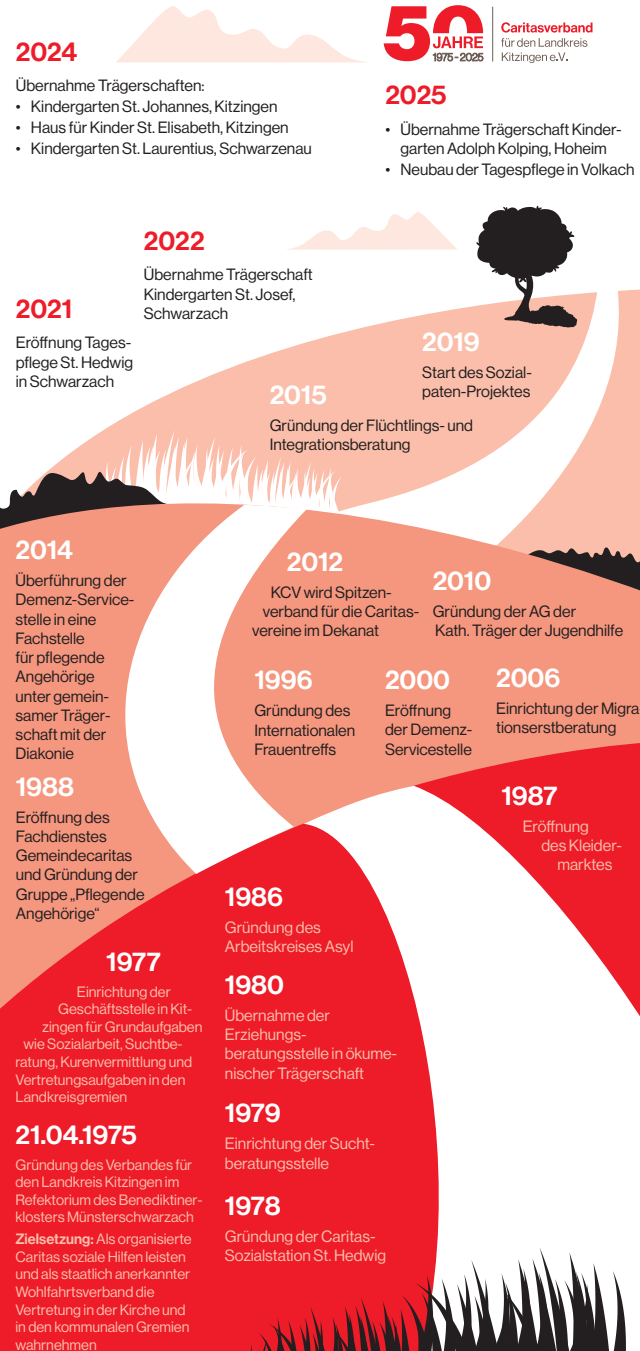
50 JAHRE 1975-2025

Caritasverband für den Landkreis Kitzingen e.V.

2024

Übernahme Trägerschaften:
• Kindergarten St. Johannes, Kitzingen
• Haus für Kinder St. Elisabeth, Kitzingen
• Kindergarten St. Laurentius, Schwarzenau

2025

• Übernahme Trägerschaft Kindergarten Adolph Kolping, Hoheim
• Neubau der Tagespflege in Volkach

2022

Übernahme Trägerschaft Kindergarten St. Josef, Schwarzach

2021

Eröffnung Tagespflege St. Hedwig in Schwarzach

2019

Start des Sozialpaten-Projektes

2015

Gründung der Flüchtlings- und Integrationsberatung

2014

Überführung der Demenz-Servicestelle in eine Fachstelle für pflegende Angehörige unter gemeinsamer Trägerschaft mit der Diakonie

2012

KCV wird Spitzenverband für die Caritasvereine im Dekanat

2010

Gründung der AG der Kath. Träger der Jugendhilfe

1996

Gründung des Internationalen Frauentreffs

2000

Eröffnung der Demenz-Servicestelle

2006

Einrichtung der Migrationserstberatung

1988

Eröffnung des Fachdienstes Gemeindecaritas und Gründung der Gruppe „Pflegende Angehörige“

1987

Eröffnung des Kleidermarktes

1986

Gründung des Arbeitskreises Asyl

1977

Einrichtung der Geschäftsstelle in Kitzingen für Grundaufgaben wie Sozialarbeit, Suchtberatung, Kurenvermittlung und Vertretungsaufgaben in den Landkreisgremien

1980

Übernahme der Erziehungsberatungsstelle in ökumenischer Trägerschaft

21.04.1975

Gründung des Verbandes für den Landkreis Kitzingen im Refektorium des Benediktinerklosters Münsterschwarzach

Zielsetzung: Als organisierte Caritas soziale Hilfen leisten und als staatlich anerkannter Wohlfahrtsverband die Vertretung in der Kirche und in den kommunalen Gremien wahrnehmen

1979

Einrichtung der Suchtberatungsstelle

1978

Gründung der Caritas-Sozialstation St. Hedwig